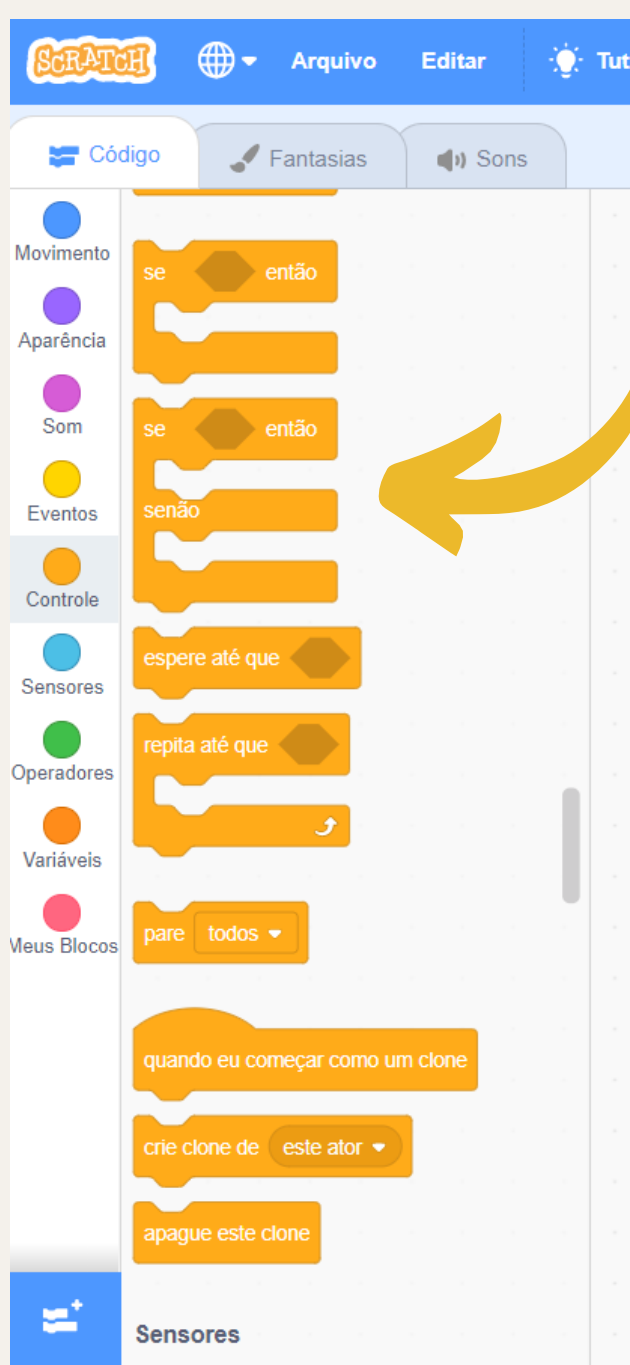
SCRATCH Arquivo Editar Tut

Código Fantasias Sons

Movimento
Aparência
Som
Eventos
Controle
Sensores
Operadores
Variáveis
Meus Blocos

se então

se então
senão

espere até que

repita até que

pare todos

quando eu começar como um clone

crie clone de este ator

apague este clone

Sensores